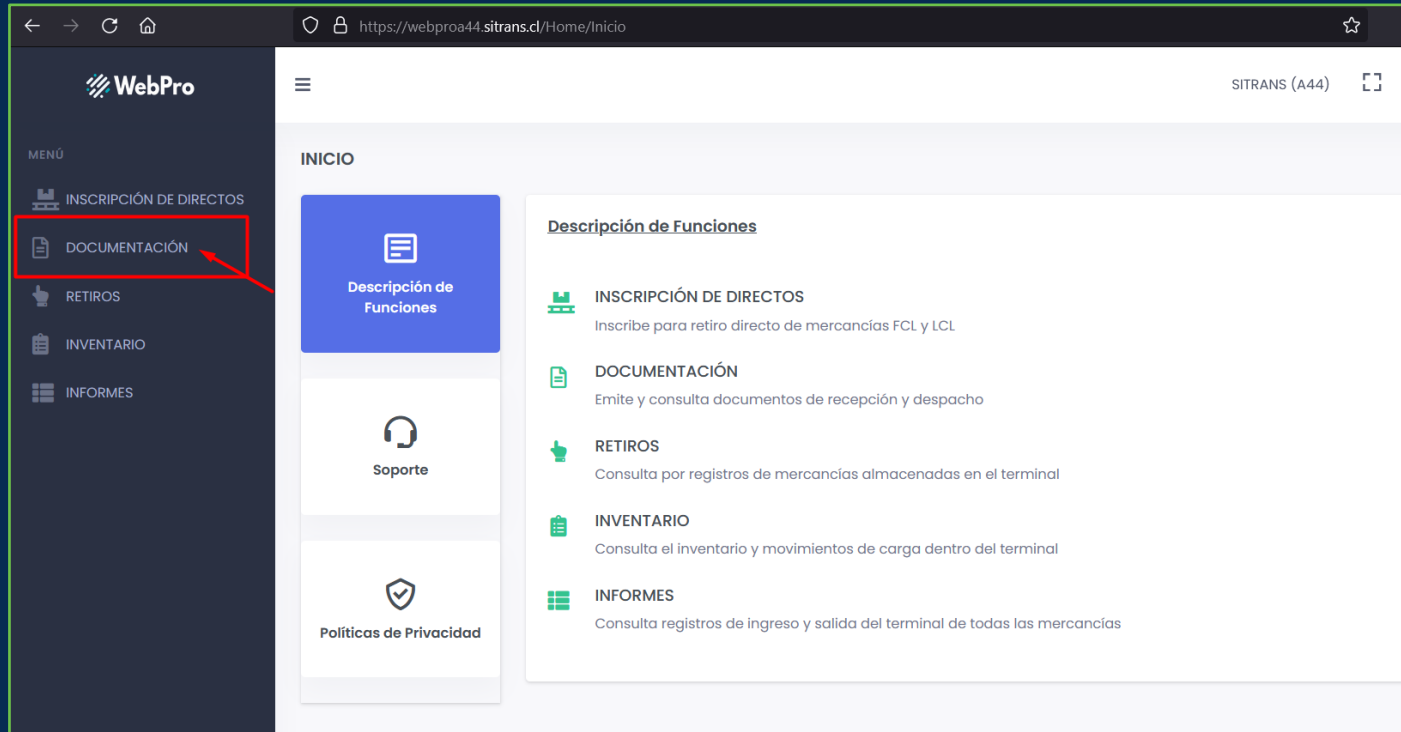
https://webproa44.sitrans.cl/Home/Inicio

WebPro

MENÚ

INSCRIPCIÓN DE DIRECTOS

DOCUMENTACIÓN

RETIROS

INVENTARIO

INFORMES

SITRANS (A44)

INICIO

Descripción de Funciones

Soporte

Políticas de Privacidad

Descripción de Funciones

INSCRIPCIÓN DE DIRECTOS
Inscribe para retiro directo de mercancías FCL y LCL

DOCUMENTACIÓN
Emite y consulta documentos de recepción y despacho

RETIROS
Consulta por registros de mercancias almacenadas en el terminal

INVENTARIO
Consulta el inventario y movimientos de carga dentro del terminal

INFORMES
Consulta registros de ingreso y salida del terminal de todas las mercancías